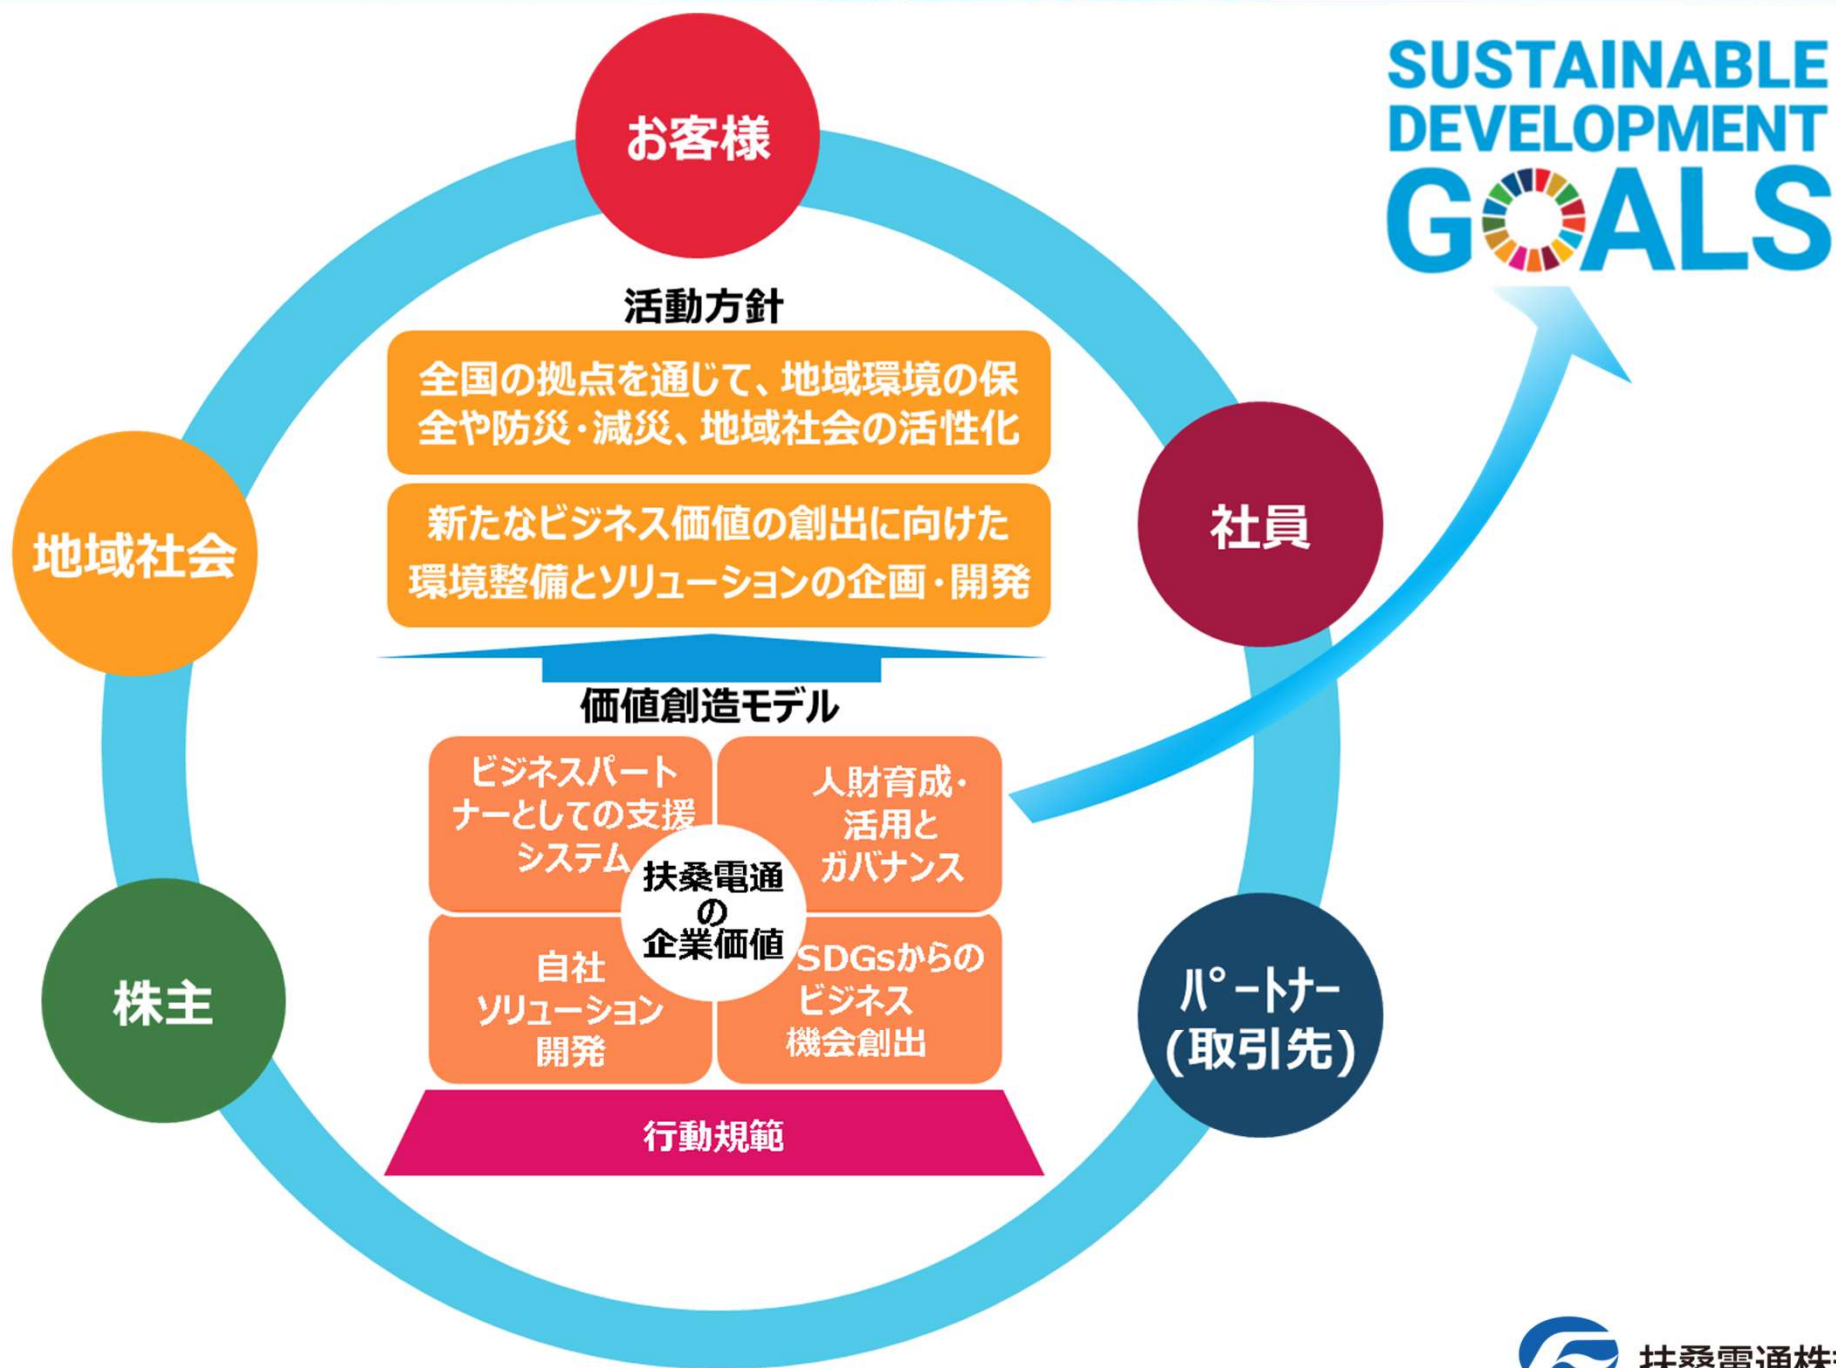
SUSTAINABLE DEVELOPMENT GOALS

お客様

活動方針

全国の拠点を通じて、地域環境の保全や防災・減災、地域社会の活性化

新たなビジネス価値の創出に向けた環境整備とソリューションの企画・開発

地域社会

社員

価値創造モデル

ビジネスパートナーとしての支援システム

人財育成・活用とガバナンス

扶桑電通の企業価値

自社ソリューション開発

SDGsからのビジネス機会創出

株主

パートナー(取引先)

行動規範

扶桑電通株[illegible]